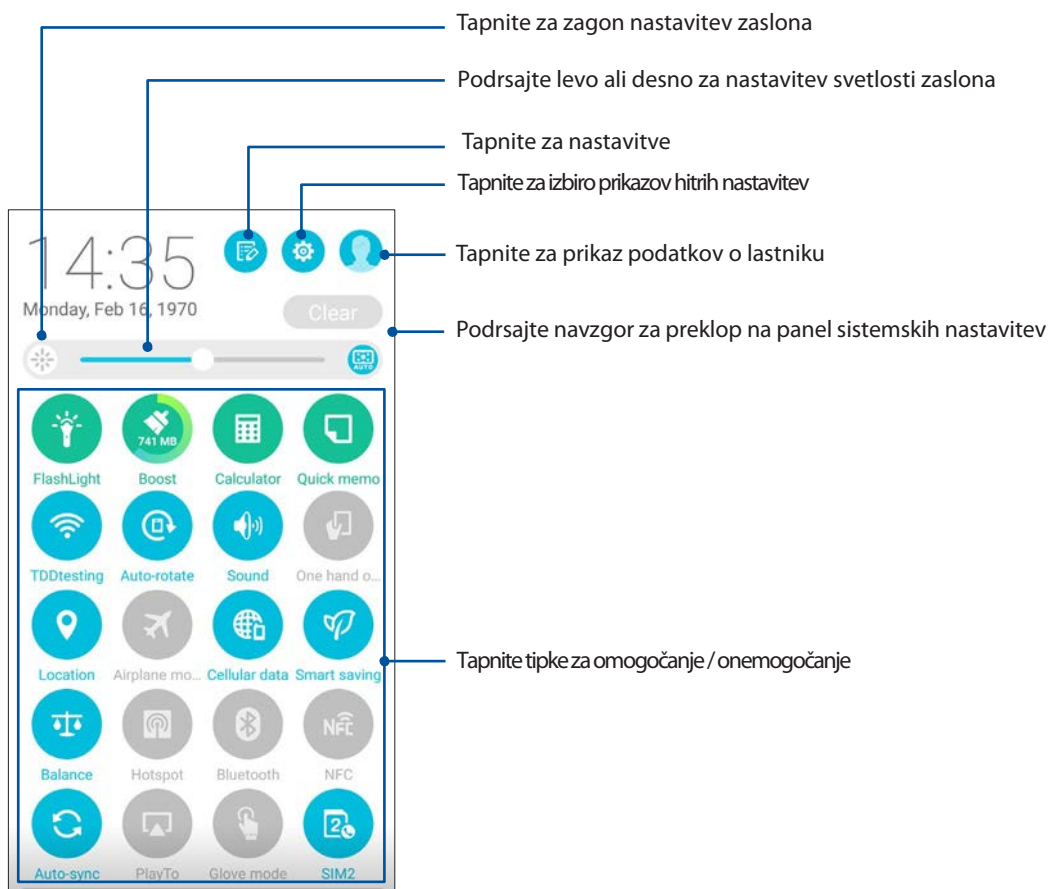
Tapnite za zagon nastavitev zaslona

Podrsajte levo ali desno za nastavitev svetlosti zaslona

Tapnite za nastavitve

Tapnite za izbiro prikazov hitrih nastavitev

14:35

Tapnite za prikaz podatkov o lastniku

Monday, Feb 16, 1970

Clear

Podrsajte navzgor za preklop na panel sistemskih nastavitev

AUTO

741 MB

FlashLight

Boost

Calculator

Quick memo

TDDtesting

Auto-rotate

Sound

One hand o...

Location

Airplane mo...

Cellular data

Smart saving

Tapnite tipke za omogočanje / onemogočanje

Balance

Hotspot

Bluetooth

NFC

Auto-sync

PlayTo

Glove mode

SIM2